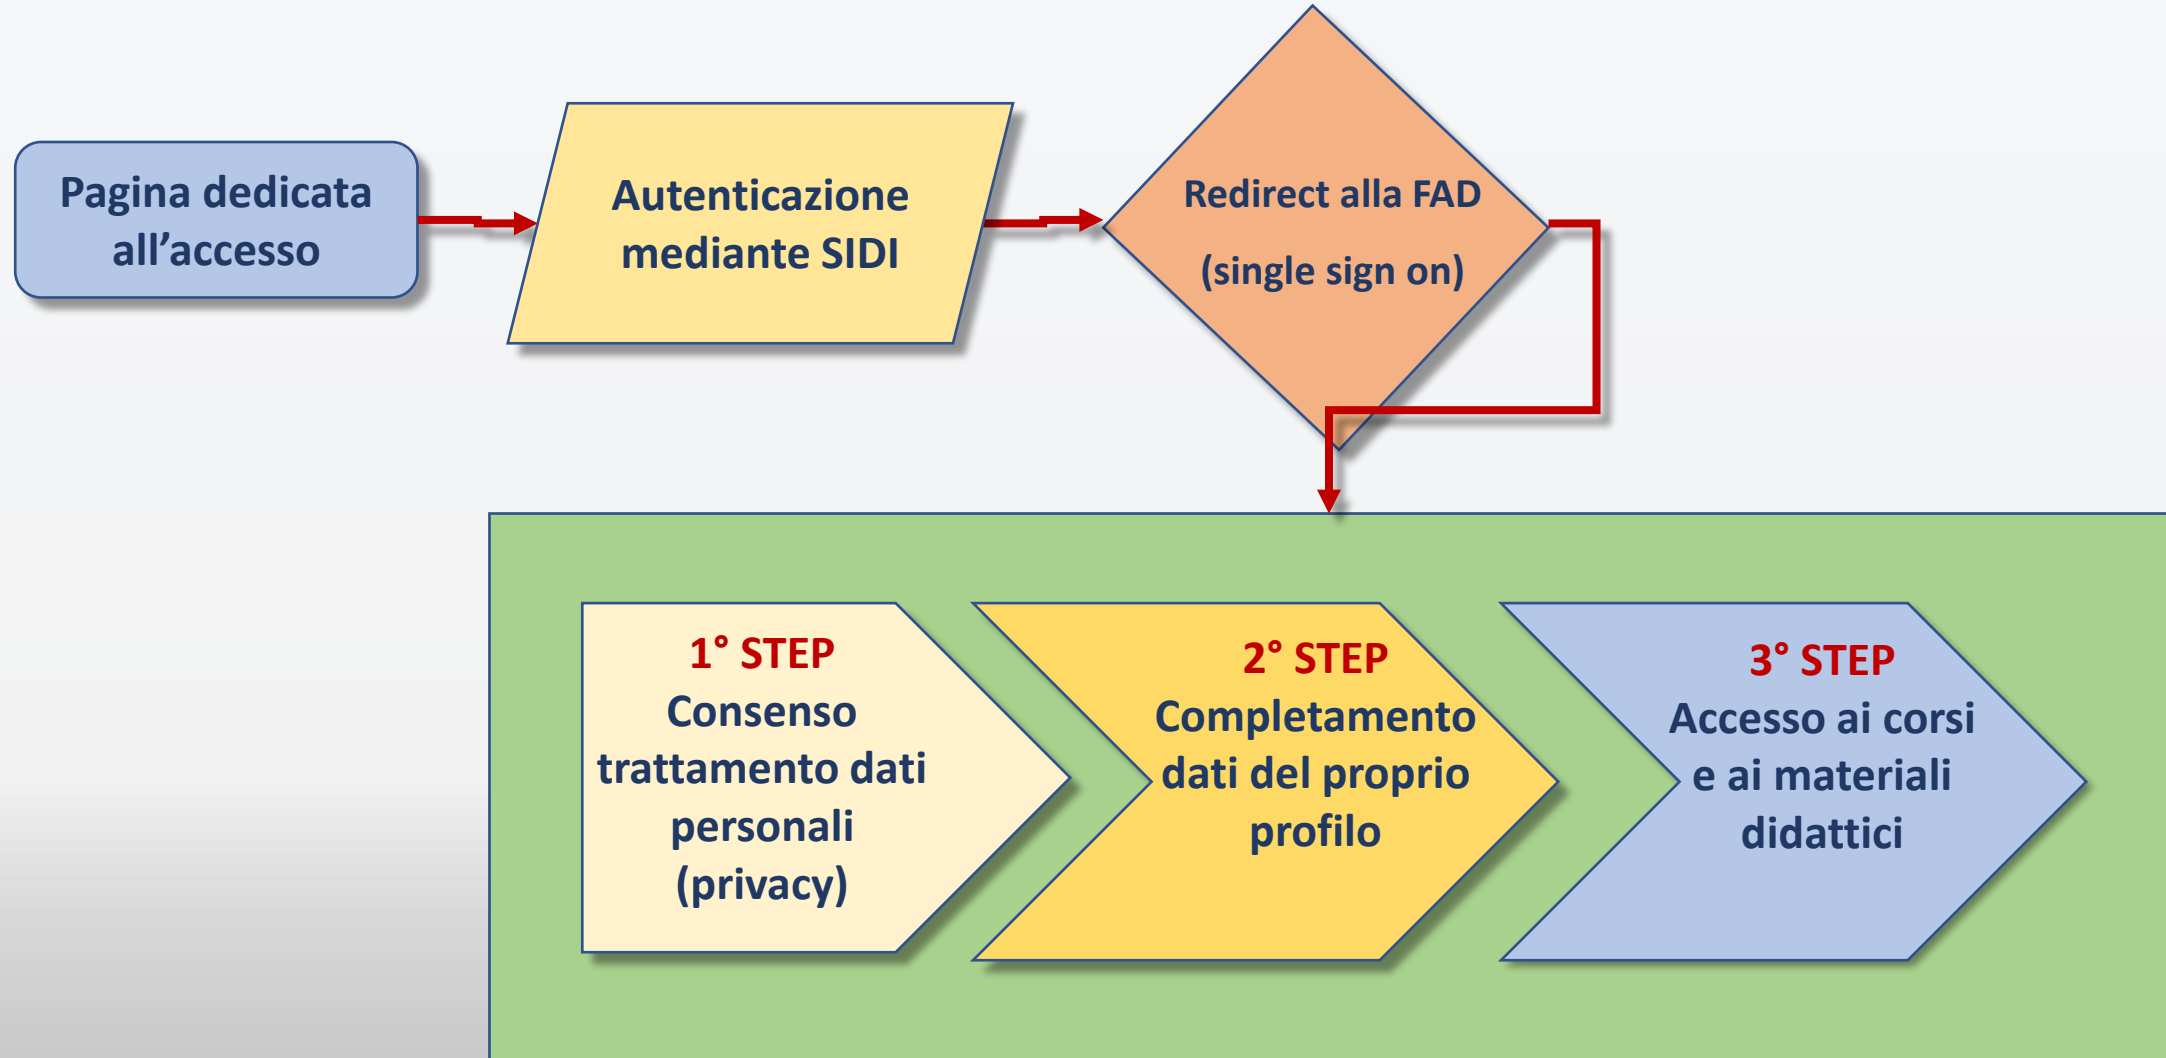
Pagina dedicata all’accesso

Autenticazione mediante SIDI

Redirect alla FAD

(single sign on)

1° STEP
Consenso trattamento dati personali (privacy)

2° STEP
Completamento dati del proprio profilo

3° STEP
Accesso ai corsi e ai materiali didattici